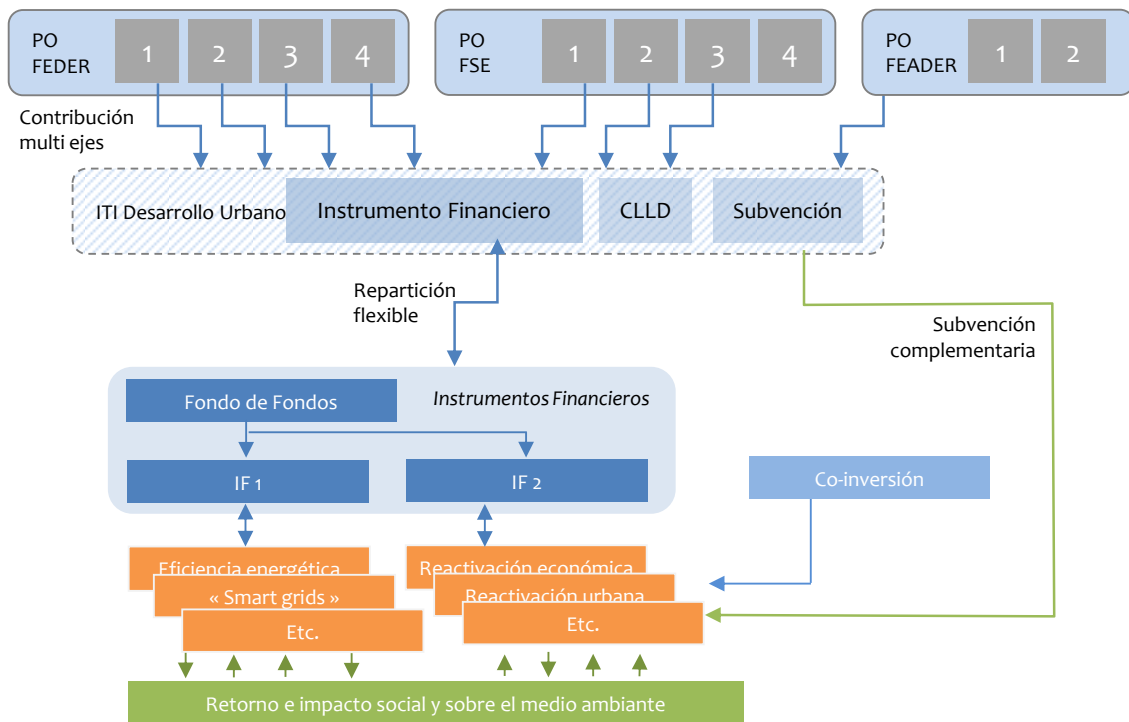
PO FEDER 1 2 3 4

PO FSE 1 2 3 4

PO FEADER 1 2

Contribución multi ejes

ITI Desarrollo Urbano

Instrumento Financiero

CLLD

Subvención

Repartición flexible

Subvención complementaria

Fondo de Fondos

Instrumentos Financieros

IF 1

IF 2

Co-inversión

Eficiencia energética

« Smart grids »

Etc.

Reactivación económica

Reactivación urbana

Etc.

Retorno e impacto social y sobre el medio ambiante